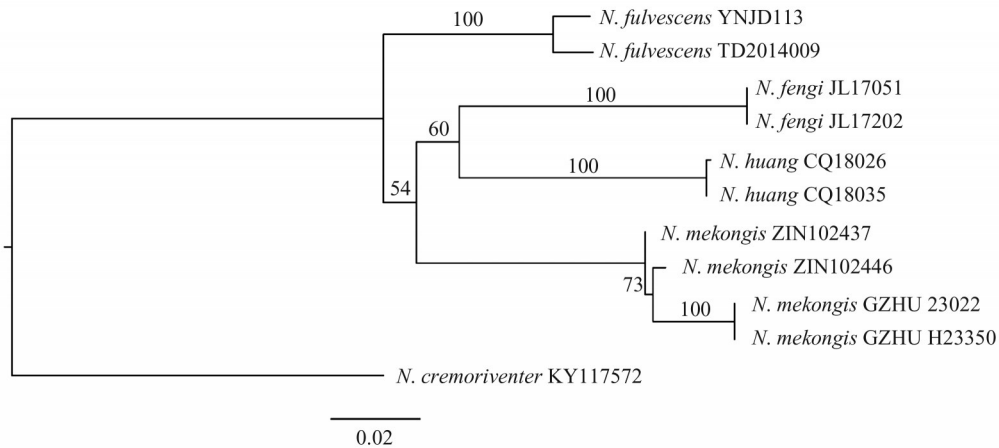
100
N. fulvescens YNJD113
N. fulvescens TD2014009
100
N. fengi JL17051
N. fengi JL17202
60
100
N. huang CQ18026
N. huang CQ18035
54
N. mekongis ZIN102437
N. mekongis ZIN102446
73
100
N. mekongis GZHU 23022
N. mekongis GZHU H23350
N. cremoriventer KY117572
0.02